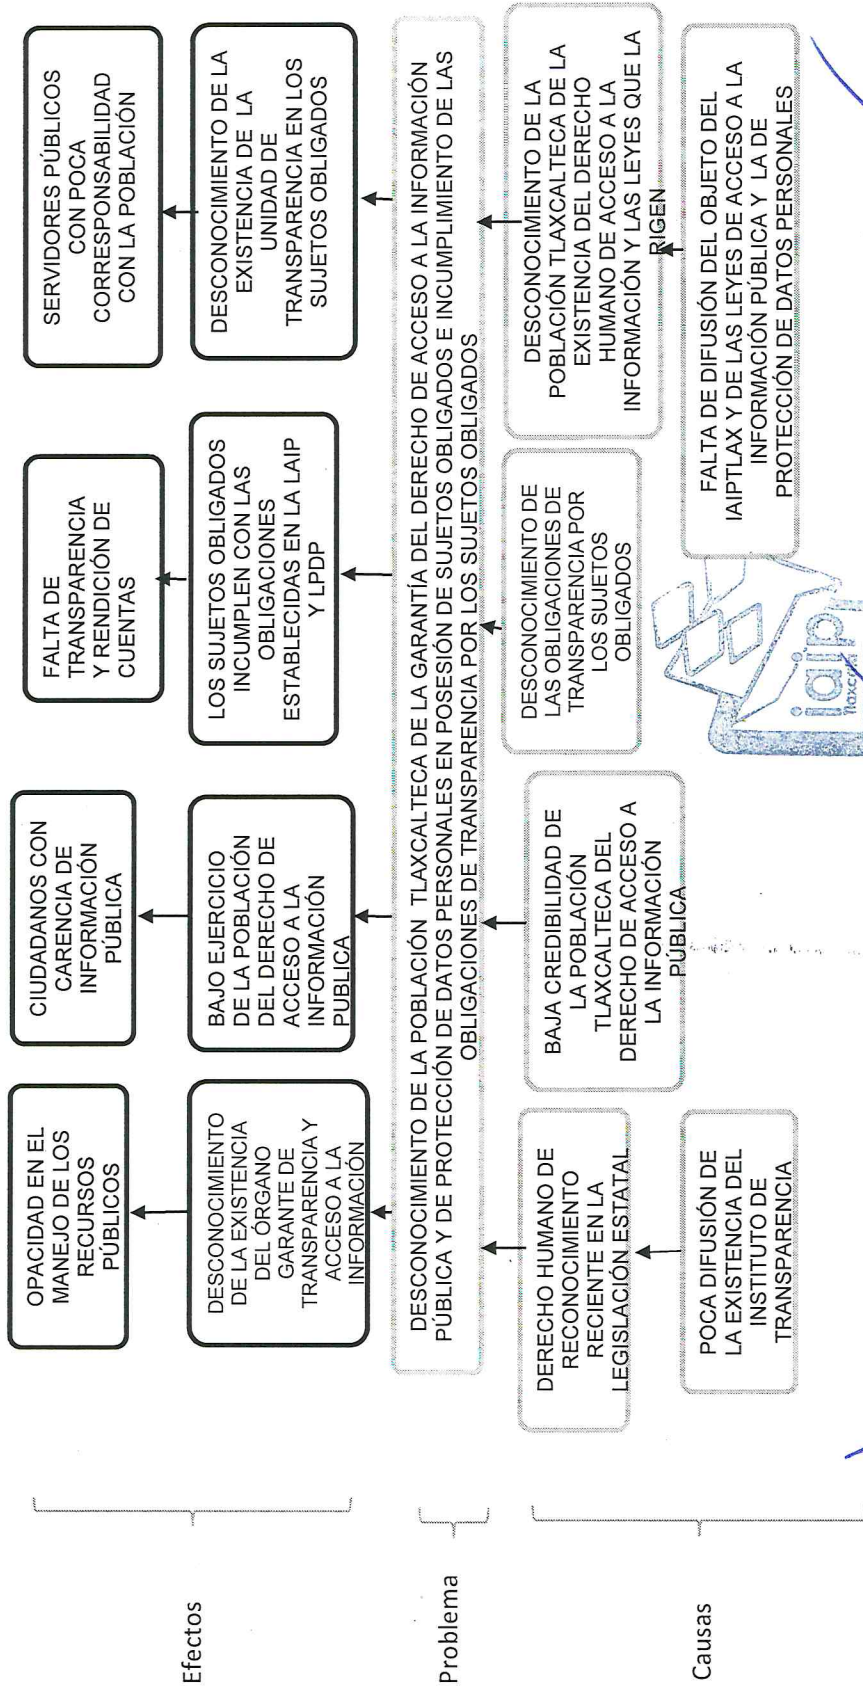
Efectos

Problema

Causas

OPACIDAD EN EL MANEJO DE LOS RECURSOS PÚBLICOS

CIUDADANOS CON CARENCIA DE INFORMACIÓN PÚBLICA

FALTA DE TRANSPARENCIA Y RENDICIÓN DE CUENTAS

SERVIDORES PÚBLICOS CON POCA CORRESPONSABILIDAD CON LA POBLACIÓN

DESCONOCIMIENTO DE LA EXISTENCIA DEL ÓRGANO GARANTE DE TRANSPARENCIA Y ACCESO A LA INFORMACIÓN

BAJO EJERCICIO DE LA POBLACIÓN DEL DERECHO DE ACCESO A LA INFORMACIÓN PUBLICA

LOS SUJETOS OBLIGADOS INCUMPLEN CON LAS OBLIGACIONES ESTABLECIDAS EN LA LAIP Y LPDP

DESCONOCIMIENTO DE LA EXISTENCIA DE LA UNIDAD DE TRANSPARENCIA EN LOS SUJETOS OBLIGADOS

DESCONOCIMIENTO DE LA POBLACIÓN TLAXCALTECA DE LA GARANTÍA DEL DERECHO DE ACCESO A LA INFORMACIÓN PÚBLICA Y DE PROTECCIÓN DE DATOS PERSONALES EN POSESIÓN DE SUJETOS OBLIGADOS E INCUMPLIMIENTO DE LAS OBLIGACIONES DE TRANSPARENCIA POR LOS SUJETOS OBLIGADOS

DERECHO HUMANO DE RECONOCIMIENTO RECIENTE EN LA LEGISLACIÓN ESTATAL

BAJA CREDIBILIDAD DE LA POBLACIÓN TLAXCALTECA DEL DERECHO DE ACCESO A LA INFORMACIÓN PÚBLICA

DESCONOCIMIENTO DE LAS OBLIGACIONES DE TRANSPARENCIA POR LOS SUJETOS OBLIGADOS

DESCONOCIMIENTO DE LA POBLACIÓN TLAXCALTECA DE LA EXISTENCIA DEL DERECHO HUMANO DE ACCESO A LA INFORMACIÓN Y LAS LEYES QUE LA RIGEN

POCA DIFUSIÓN DE LA EXISTENCIA DEL INSTITUTO DE TRANSPARENCIA

FALTA DE DIFUSIÓN DEL OBJETO DEL IAIPTLAX Y DE LAS LEYES DE ACCESO A LA INFORMACIÓN PÚBLICA Y LA DE PROTECCIÓN DE DATOS PERSONALES

iaip tlax